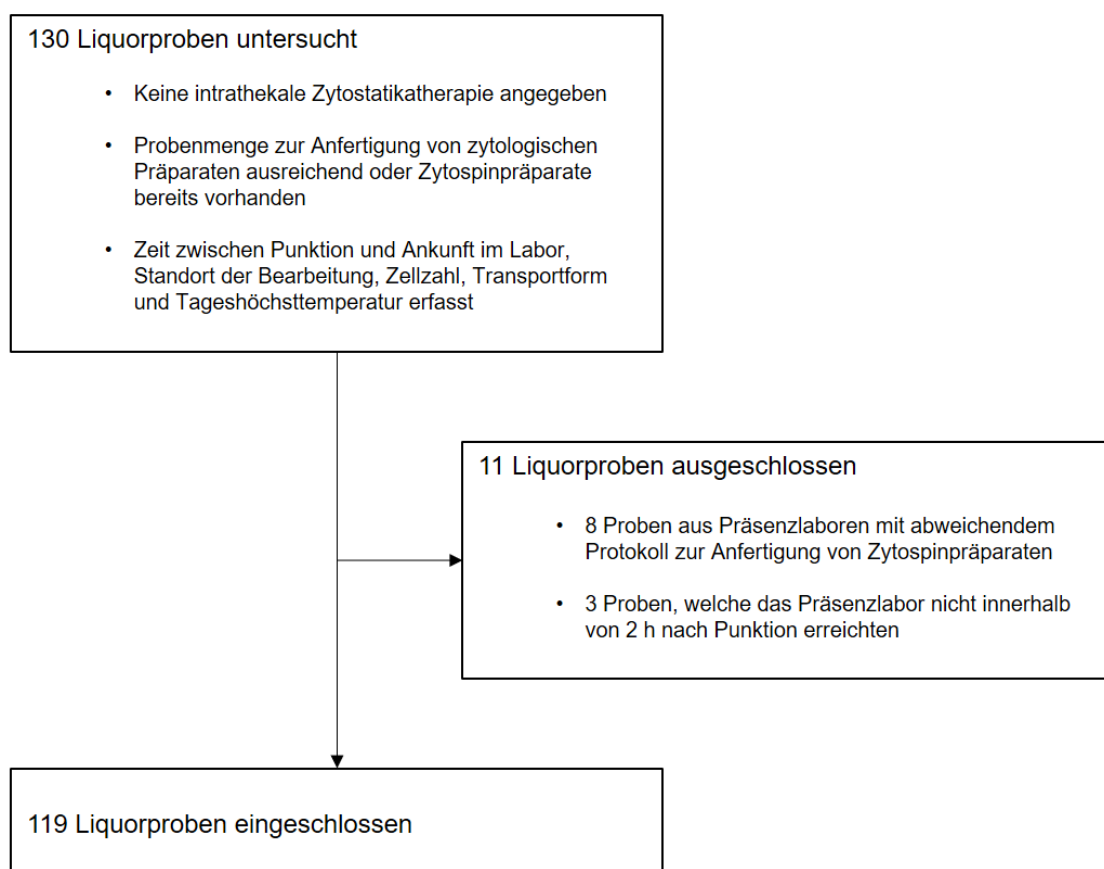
130 Liquorproben untersucht

• Keine intrathekale Zytostatikatherapie angegeben

• Probenmenge zur Anfertigung von zytologischen Präparaten ausreichend oder Zytospinpräparate bereits vorhanden

• Zeit zwischen Punktion und Ankunft im Labor, Standort der Bearbeitung, Zellzahl, Transportform und Tageshöchsttemperatur erfasst

11 Liquorproben ausgeschlossen

• 8 Proben aus Präsenzlaboren mit abweichendem Protokoll zur Anfertigung von Zytospinpräparaten

• 3 Proben, welche das Präsenzlabor nicht innerhalb von 2 h nach Punktion erreichten

119 Liquorproben eingeschlossen